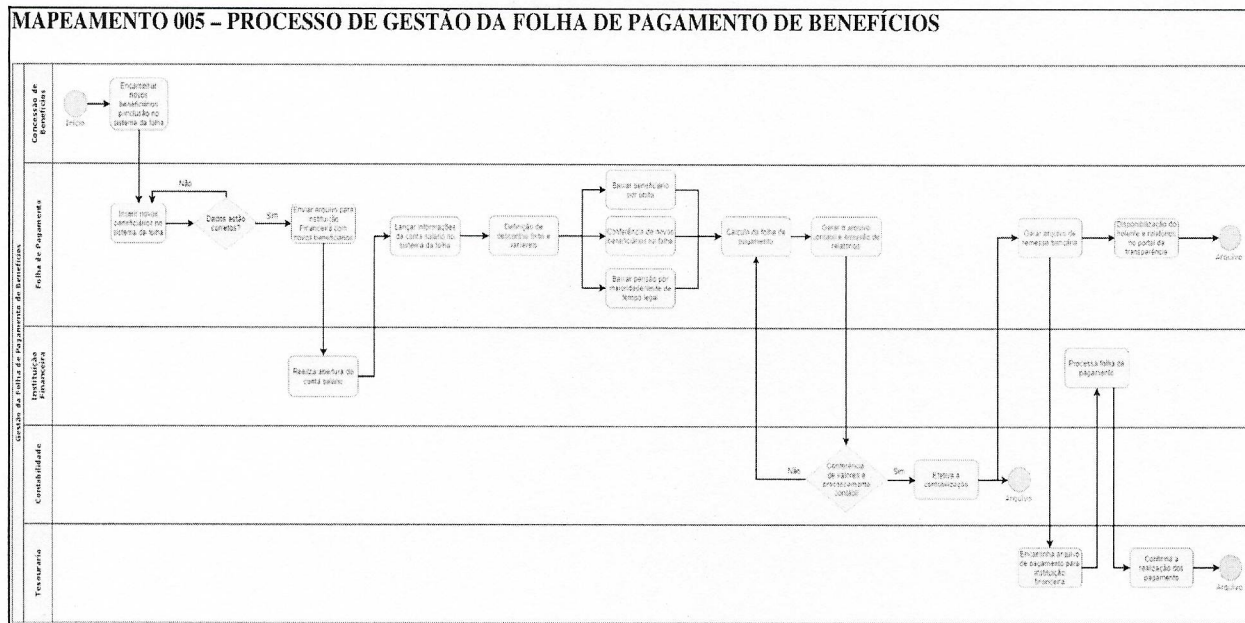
MAPEAMENTO 005 – PROCESSO DE GESTÃO DA FOLHA DE PAGAMENTO DE BENEFÍCIOS

Gestão da Folha de Pagamento de Benefícios

Concessão de Benefícios

Início

Encaminhar novos beneficiários para inclusão no sistema da folha

Folha de Pagamento

Inserir novos beneficiários no sistema da folha

Não

Dados estão corretos?

Sim

Enviar arquivo para instituição Financeira com novos beneficiários

Lançar informações da conta salário no sistema da folha

Definição de descontos fixos e variáveis

Baixar beneficiário por óbito

Conferência de novos beneficiários na folha

Baixar pensão por maioridade/limite de tempo legal

Cálculo da folha de pagamento

Gerar o arquivo contábil e emissão de relatórios

Gerar arquivo de remessa bancária

Disponibilização do holerite e relatórios no portal da transparência

Arquivo

Instituição Financeira

Realiza abertura de conta salário

Processa folha de pagamento

Contabilidade

Não

Conferência de valores e processamento contábil

Sim

Efetua a contabilização

Arquivo

Tesouraria

Encaminha arquivo de pagamento para instituição financeira

Confirma a realização dos pagamento

Arquivo